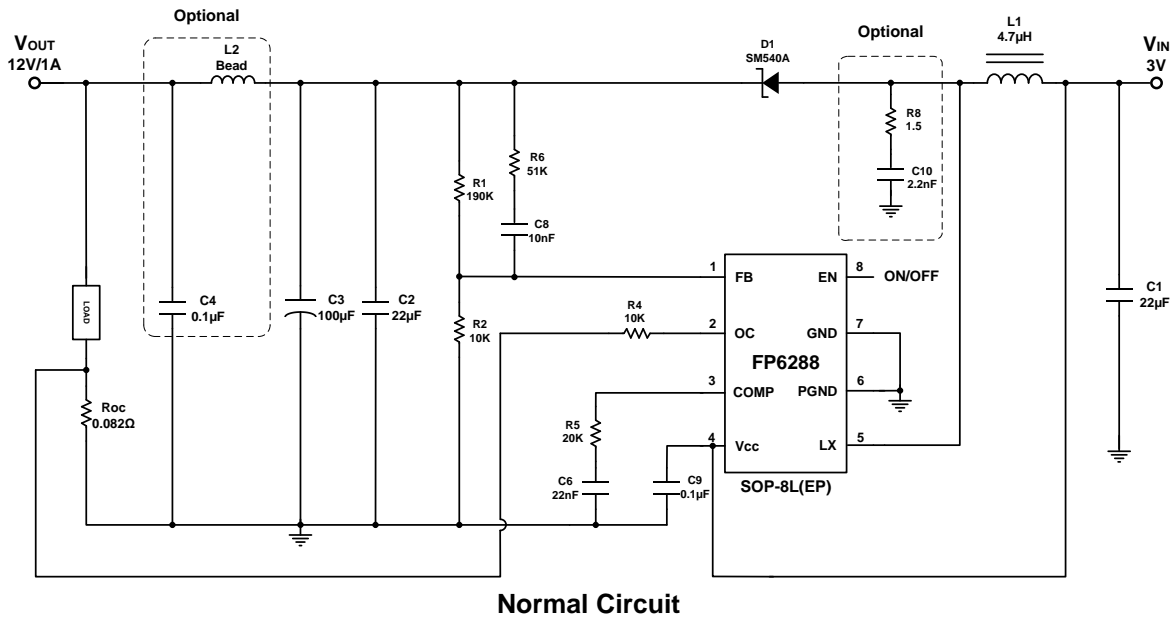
Optional

$V_{OUT}$
12V/1A

L2
Bead

D1
SM540A

Optional

L1
4.7μH

$V_{IN}$
3V

R8
1.5

C10
2.2nF

R6
51K

R1
190K

C8
10nF

1 FB
EN 8
ON/OFF

LOAD

C4
0.1μF

C3
100μF

C2
22μF

R2
10K

R4
10K

2 OC
GND 7

FP6288

C1
22μF

3 COMP
PGND 6

Roc
0.082Ω

R5
20K

4 Vcc
LX 5

C6
22nF

C9
0.1μF

SOP-8L(EP)

Normal Circuit